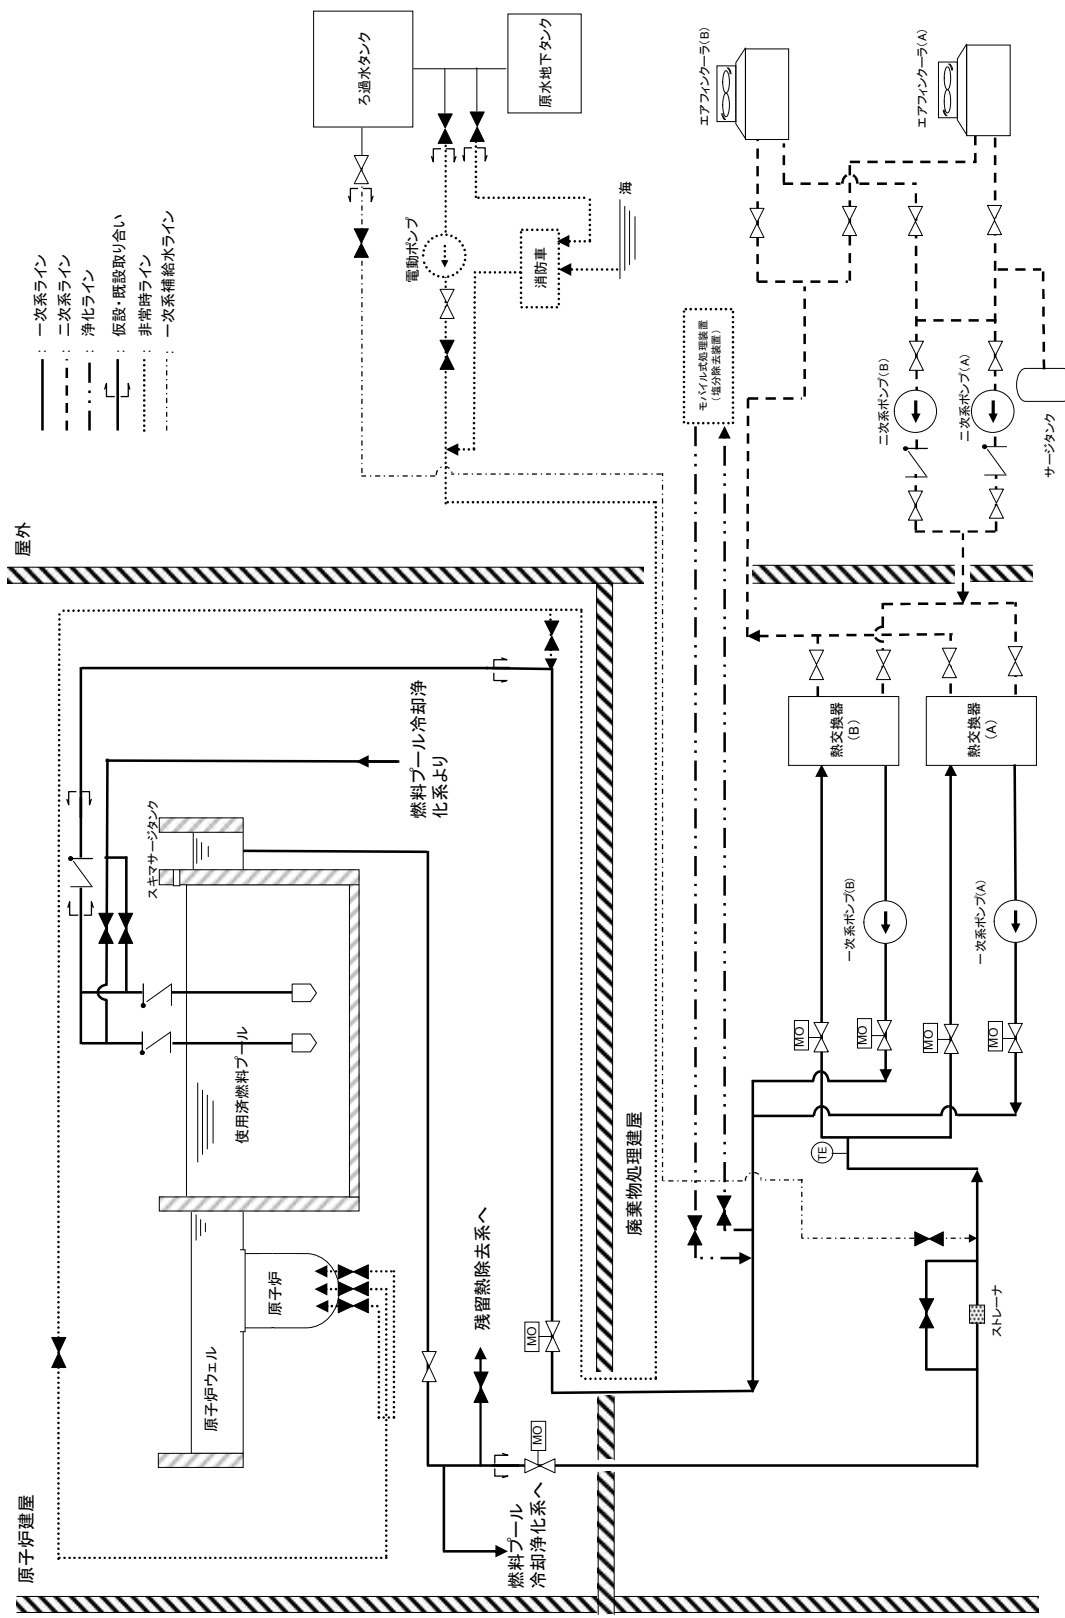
一次系ライン
二次系ライン
浄化ライン
仮設・既設取り合い
非常時ライン
一次系補給水ライン

屋外

ろ過水タンク
原水地下タンク
電動ポンプ
消防車
海
エアフィンクーラ(B)
エアフィンクーラ(A)
モバイル式処理装置
(塩分除去装置)
二次系ポンプ(B)
二次系ポンプ(A)
サージタンク

原子炉建屋
燃料プール冷却浄化系より
スキマサージタンク
使用済燃料プール
原子炉
原子炉ウェル
残留熱除去系へ
燃料プール冷却浄化系へ
MO
MO
廃棄物処理建屋
熱交換器(B)
熱交換器(A)
一次系ポンプ(B)
一次系ポンプ(A)
MO
MO
MO
MO
TE
ストレーナ